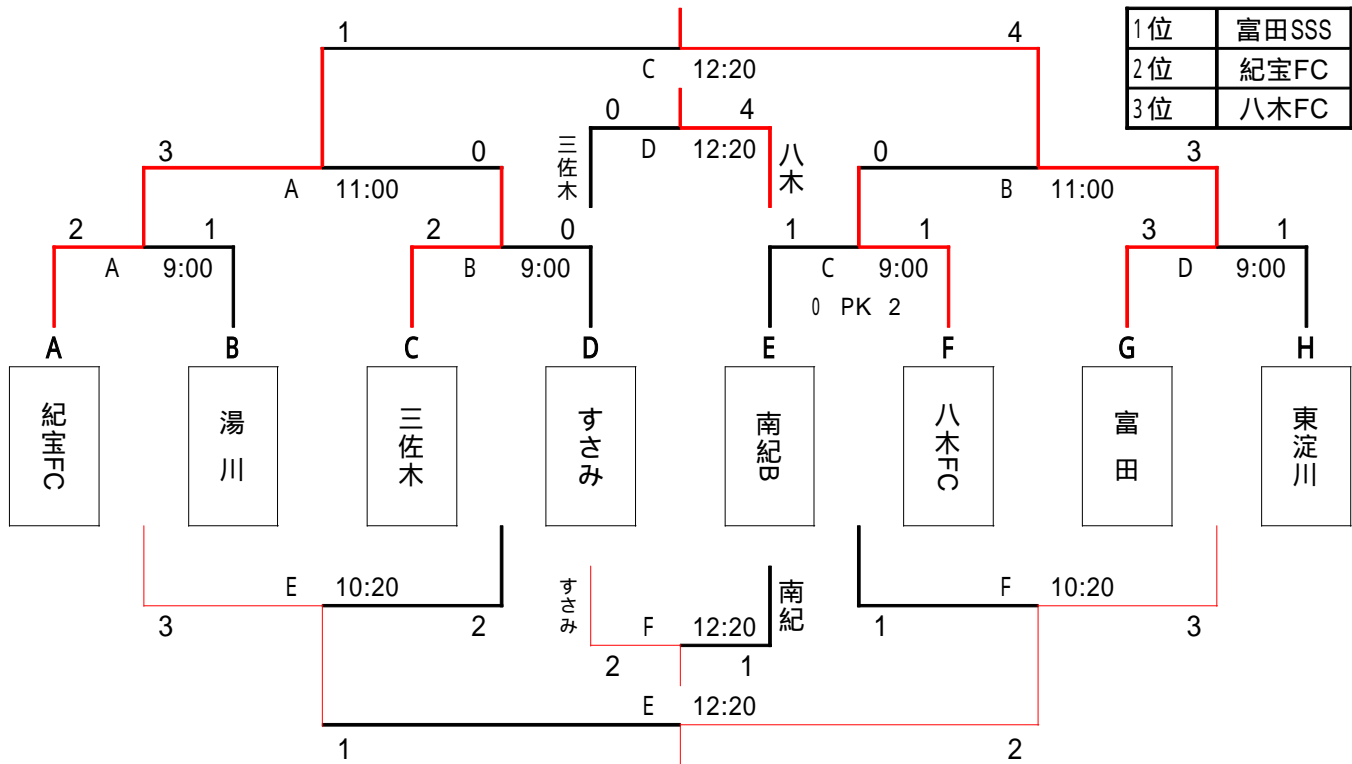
| 1位 | 富田SSS |
|---|---|
| 2位 | 紀宝FC |
| 3位 | 八木FC |

1 4
C 12:20
0 4
三佐木 D 12:20 八木
3 0 0 3
A 11:00 B 11:00
2 1 2 0 1 1 3 1
A 9:00 B 9:00 C 9:00 D 9:00
0 PK 2

A B C D E F G H
紀宝FC 湯川 三佐木 すさみ 南紀B 八木FC 富田 東淀川

E 10:20 F 10:20
すさみ 南紀
3 2 F 12:20 1 3
2 1
E 12:20
1 2